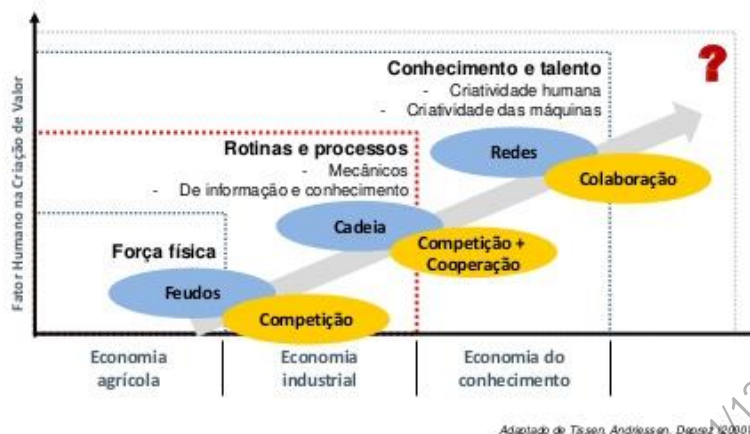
Fator Humano na Criação de Valor

?

Conhecimento e talento
- Criatividade humana
- Criatividade das máquinas

Rotinas e processos
- Mecânicos
- De informação e conhecimento

Força física

Redes

Colaboração

Cadeia

Competição + Cooperação

Feudos

Competição

Economia agrícola

Economia industrial

Economia do conhecimento

Adaptado de Tissen, Andriessen, Deprez (2000)